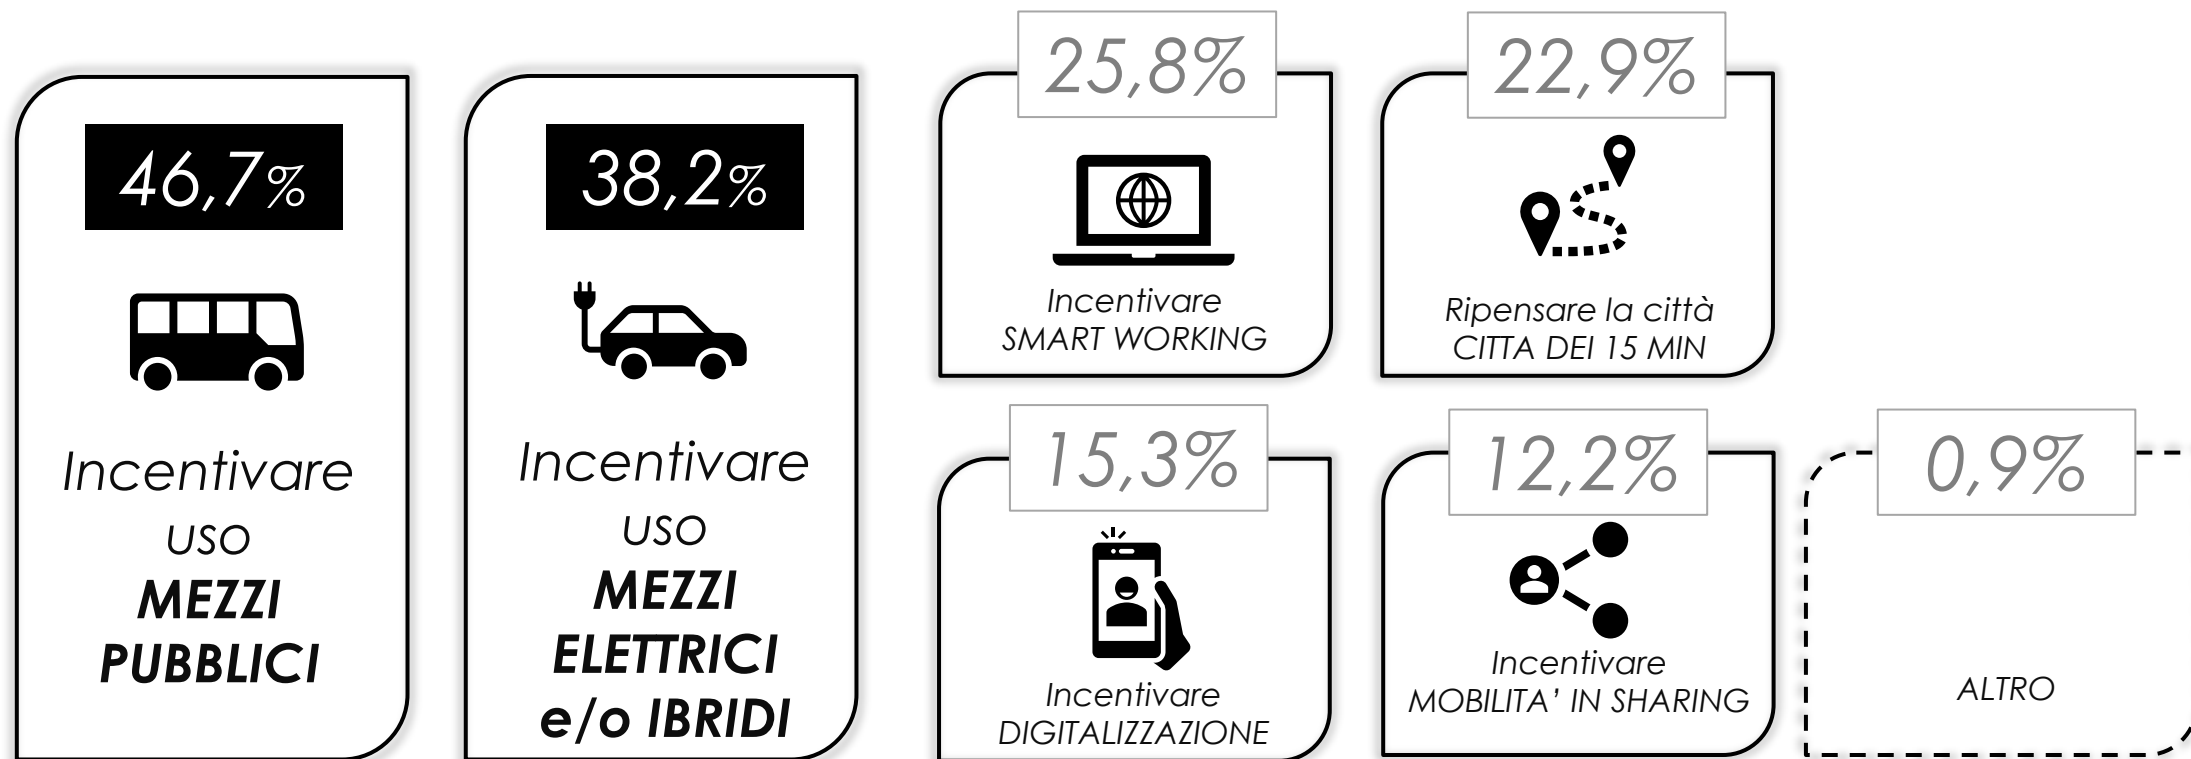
46,7%

Incentivare USO MEZZI PUBBLICI

38,2%

Incentivare USO MEZZI ELETTRICI e/o IBRIDI

25,8%

Incentivare SMART WORKING

22,9%

Ripensare la città CITTA DEI 15 MIN

15,3%

Incentivare DIGITALIZZAZIONE

12,2%

Incentivare MOBILITA' IN SHARING

0,9%

ALTRO